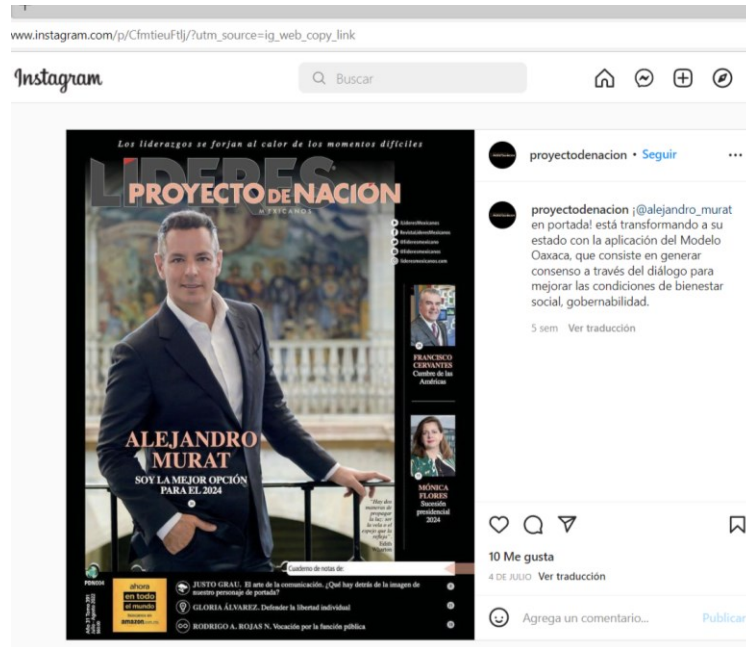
www.instagram.com/p/CfmtieuFtlj/?utm_source=ig_web_copy_link

Instagram

Buscar

Los liderazgos se forjan al calor de los momentos difíciles

LÍDERES MEXICANOS

PROYECTO DE NACIÓN

ALEJANDRO MURAT

SOY LA MEJOR OPCIÓN PARA EL 2024

FRANCISCO CERVANTES
Cumbre de las Américas

MÓNICA FLORES
Sucesión presidencial 2024

Cuaderno de notas de:

ahora en todo el mundo
amazon

JUSTO GRAU. El arte de la comunicación. ¿Qué hay detrás de la imagen de nuestro personaje de portada?

GLORIA ÁLVAREZ. Defender la libertad individual

RODRIGO A. ROJAS N. Vocación por la función pública

proyectodenacion • Seguir

proyectodenacion ¡@alejandro_murat en portada! está transformando a su estado con la aplicación del Modelo Oaxaca, que consiste en generar consenso a través del diálogo para mejorar las condiciones de bienestar social, gobernabilidad.

5 sem Ver traducción

10 Me gusta

4 DE JULIO Ver traducción

Agrega un comentario...

Publicar